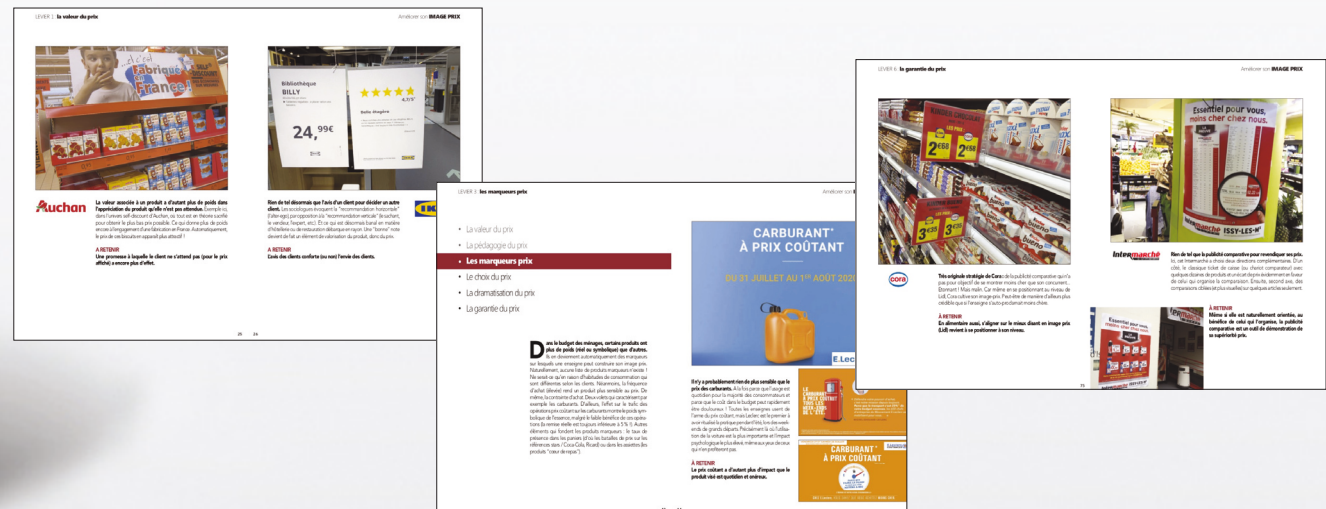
LEVIER 1 la valeur du prix

Améliorer son IMAGE PRIX

Fabriqué en France

Auchan

La valeur associée à un produit a d'autant plus de poids dans l'appréciation du produit qu'elle n'est pas attendue. Exemple ici, dans l'univers self-discount d'Auchan, où tout est en théorie sacrifié pour obtenir le plus bas prix possible. Ce qui donne plus de poids encore à l'engagement d'une fabrication en France. Automatiquement, le prix de ces biscuits en apparaît plus attractif !

A RETENIR
Une promesse à laquelle le client ne s'attend pas (pour le prix affiché) a encore plus d'effet.

Bibliothèque BILLY

24,99€

4,7/5

Belle étagère

Rien de tel désormais que l'avis d'un client pour décider un autre client. Les sociologues évoquent la "recommandation horizontale" (l'alter-ego) par opposition à la "recommandation verticale" (le sachant, le vendeur, l'expert, etc.). Et ce qui est désormais banal en matière d'hôtellerie ou de restauration débarque en rayon. Une "bonne" note devient de fait un élément de valorisation du produit, donc du prix.

A RETENIR
L'avis des clients conforte (ou non) l'envie des clients.

23 24

LEVIER 3 les marqueurs prix

Améliorer son I

• La valeur du prix
• La pédagogie du prix
• Les marqueurs prix
• Le choix du prix
• La dramatisation du prix
• La garantie du prix

CARBURANT* À PRIX COÛTANT

DU 31 JUILLET AU 1ER AOÛT 2020

E.Lec

Dans le budget des ménages, certains produits ont plus de poids (réel ou symbolique) que d'autres. Ils en deviennent automatiquement des marqueurs sur lesquels une enseigne peut construire son image prix. Naturellement, aucune liste de produits marqueurs n'existe ! Ne serait-ce qu'en raison d'habitudes de consommation qui sont différentes selon les clients. Néanmoins, la fréquence d'achat (élevée) rend un produit plus sensible au prix. De même, la contrainte d'achat. Deux volets qui caractérisent par exemple les carburants. D'ailleurs, l'effet sur le trafic des opérations prix coûtant sur les carburants montre le poids symbolique de l'essence, malgré le faible bénéfice de ces opérations (la remise réelle est toujours inférieure à 5 %). Autres éléments qui fondent les produits marqueurs : le taux de présence dans les paniers (d'où les batailles de prix sur les références stars / Coca-Cola, Ricard) ou dans les assiettes (les produits "coeur de repas").

Il n'y a probablement rien de plus sensible que le prix des carburants. À la fois parce que l'usage est quotidien pour la majorité des consommateurs et parce que le coût dans le budget peut rapidement être douloureux ! Toutes les enseignes usent de l'arme du prix coûtant, mais Leclerc est le premier à avoir ritualisé la pratique pendant l'été, lors des week-ends de grands départs. Précisément là où l'utilisation de la voiture est la plus importante et l'impact psychologique le plus élevé, même aux yeux de ceux qui n'en profiteront pas.

A RETENIR
Le prix coûtant a d'autant plus d'impact que le produit visé est quotidien et onéreux.

LE CARBURANT À PRIX COÛTANT

CARBURANT* À PRIX COÛTANT

LEVIER 6 la garantie du prix

Améliorer son IMAGE PRIX

2€68 2€68 3€35 3€35

cora

Très originale stratégie de Cora de la publicité comparative qu'il n'a pas pour objectif de se montrer moins cher que son concurrent... Étonnant ! Mais malin. Car même en se positionnant au niveau de Lidl, Cora cultive son image prix. Peut-être de manière d'ailleurs plus crédible que si l'enseigne s'auto-proclamait moins chère.

A RETENIR
En alimentaire aussi, s'aligner sur le mieux disant en image prix (Lidl) revient à se positionner à son niveau.

Essentiel pour vous, moins cher chez nous.

Intermarché ISSY-LES-M

Rien de tel que la publicité comparative pour revendiquer ses prix. Ici, c'est Intermarché a choisi deux directions complémentaires. D'un côté, le classique ticket de caisse (ou chariot comparateur) avec quelques dizaines de produits et un écart de prix évidemment en faveur de celui qui organise la comparaison. Ensuite, second axe, des comparaisons ciblées (et plus visuelles) sur quelques articles seulement.

A RETENIR
Même si elle est naturellement orientée, au bénéfice de celui qui l'organise, la publicité comparative est un outil de démonstration de sa supériorité prix.

Essentiel pour vous, moins cher chez nous

75